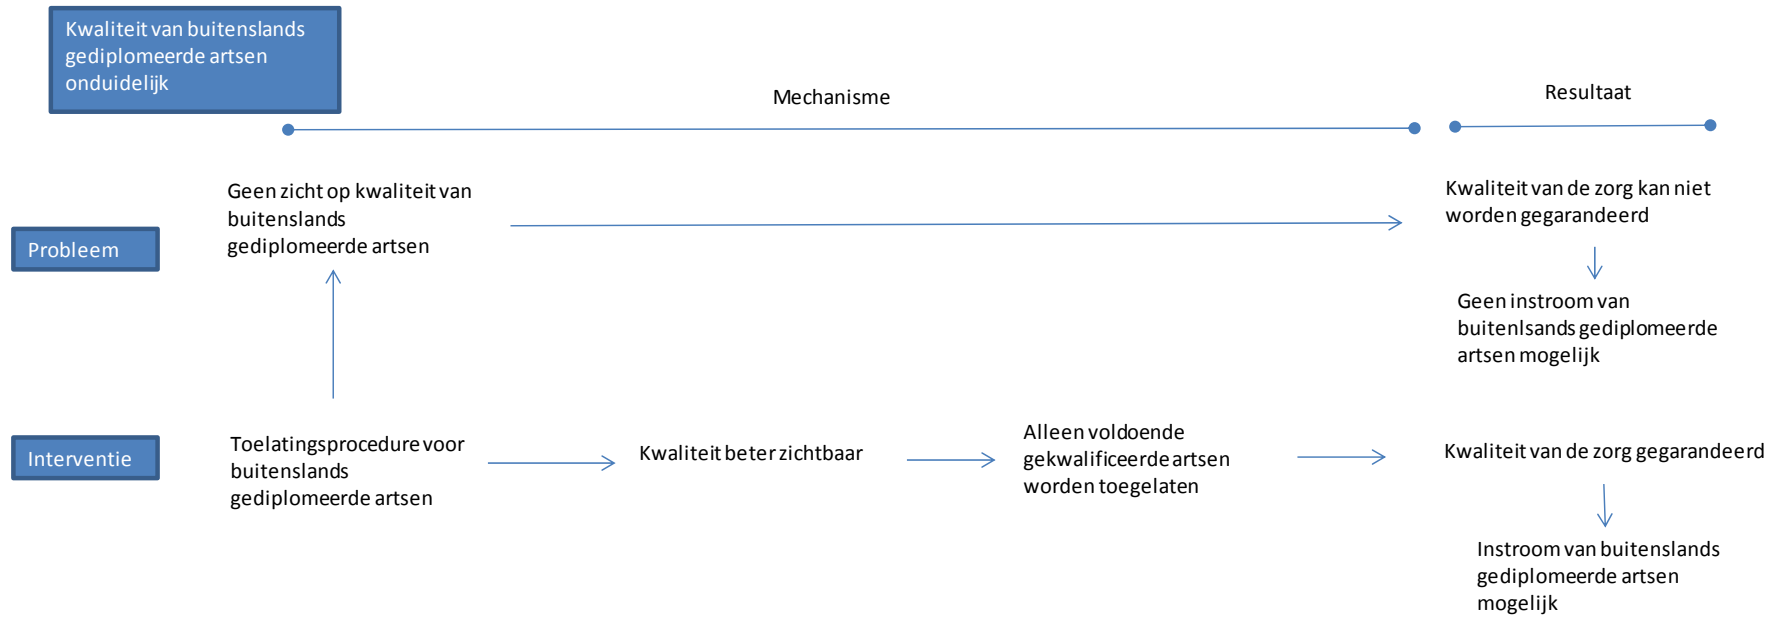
Kwaliteit van buitenslands gediplomeerde artsen onduidelijk

Mechanisme

Resultaat

Probleem

Geen zicht op kwaliteit van buitenslands gediplomeerde artsen

Kwaliteit van de zorg kan niet worden gegarandeerd

Geen instroom van buitenlsands gediplomeerde artsen mogelijk

Interventie

Toelatingsprocedure voor buitenslands gediplomeerde artsen

Kwaliteit beter zichtbaar

Alleen voldoende gekwalificeerde artsen worden toegelaten

Kwaliteit van de zorg gegarandeerd

Instroom van buitenslands gediplomeerde artsen mogelijk